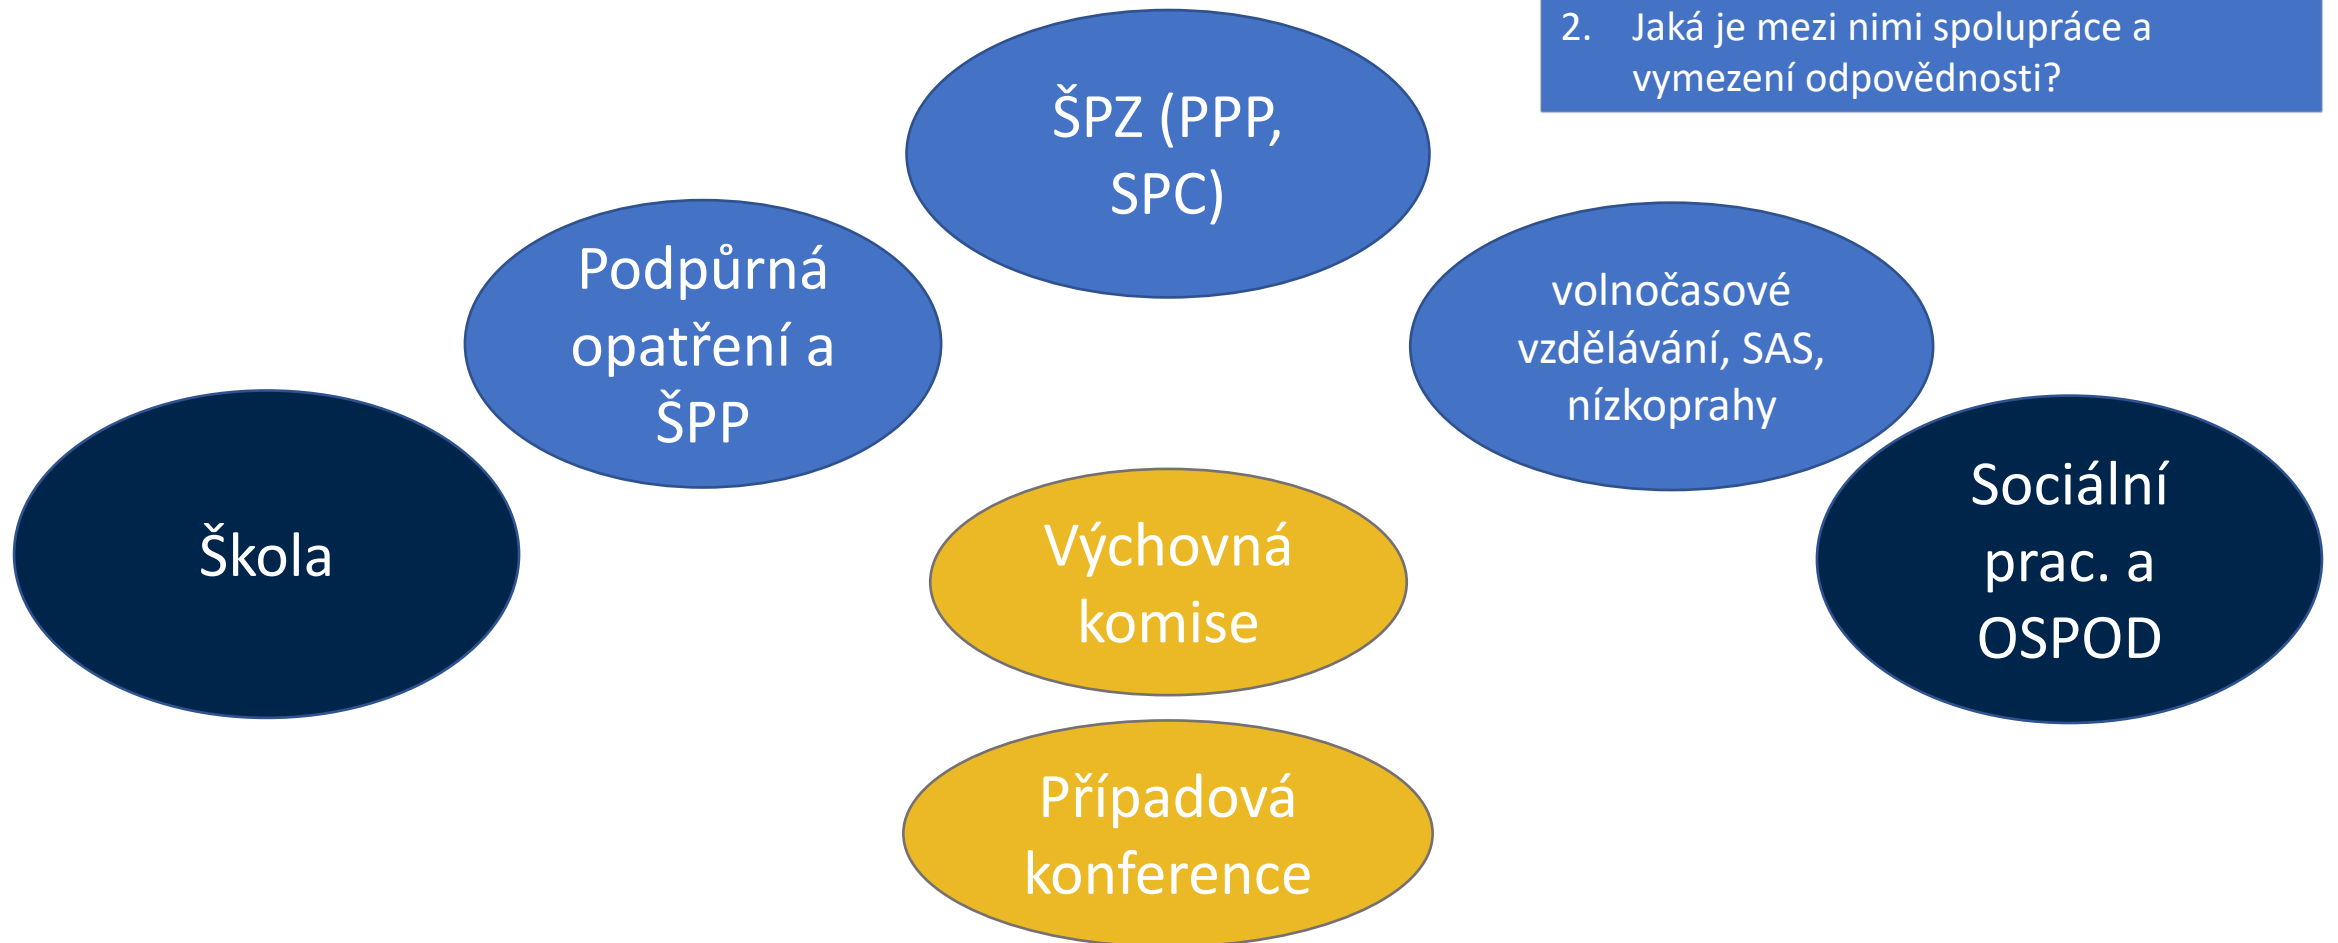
2. Jaká je mezi nimi spolupráce a vymezení odpovědnosti?

ŠPZ (PPP, SPC)

Podpůrná opatření a ŠPP

volnočasové vzdělávání, SAS, nízkoprahy

Škola

Sociální prac. a OSPOD

Výchovná komise

Případová konference